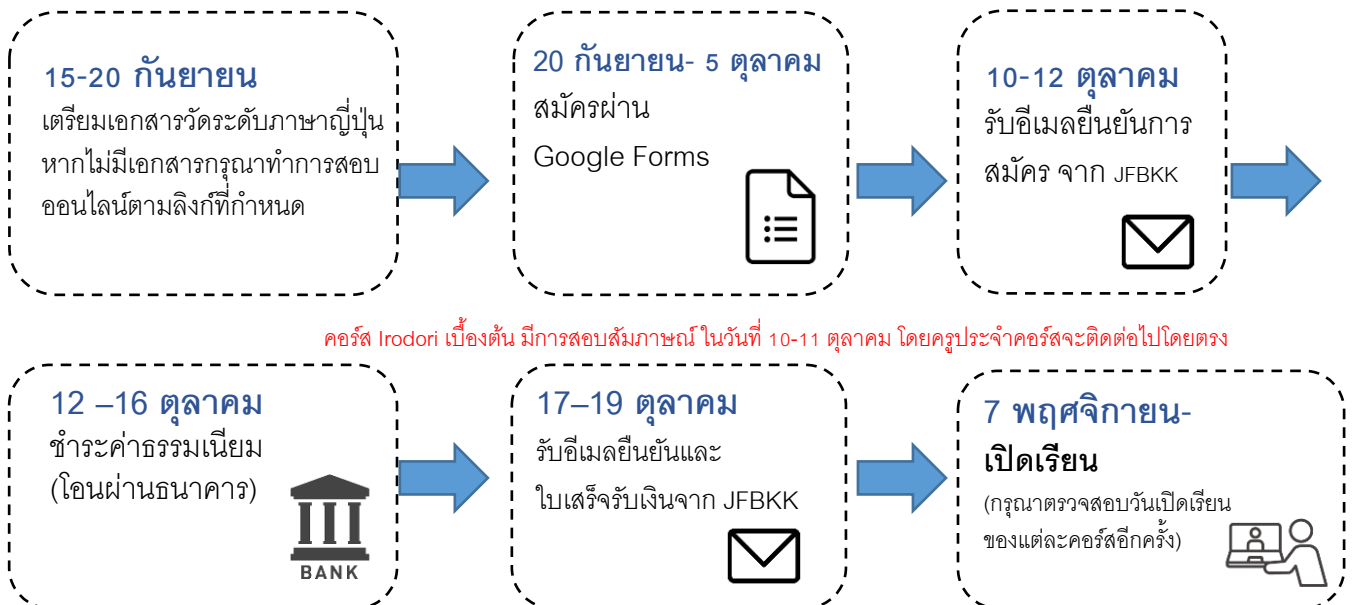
15-20 กันยายน
เตรียมเอกสารวัดระดับภาษาญี่ปุ่น หากไม่มีเอกสารกรุณาทำการสอบออนไลน์ตามลิงก์ที่กำหนด

20 กันยายน- 5 ตุลาคม
สมัครผ่าน
Google Forms

10-12 ตุลาคม
รับอีเมลยืนยันการสมัคร จาก JFBKK

คอร์ส Irodori เบื้องต้น มีการสอบสัมภาษณ์ ในวันที่ 10-11 ตุลาคม โดยครูประจำคอร์สจะติดต่อไปโดยตรง

12 –16 ตุลาคม
ชำระค่าธรรมเนียม
(โอนผ่านธนาคาร)

BANK

17–19 ตุลาคม
รับอีเมลยืนยันและ
ใบเสร็จรับเงินจาก JFBKK

7 พฤศจิกายน-
เปิดเรียน
(กรุณาตรวจสอบวันเปิดเรียนของแต่ละคอร์สอีกครั้ง)